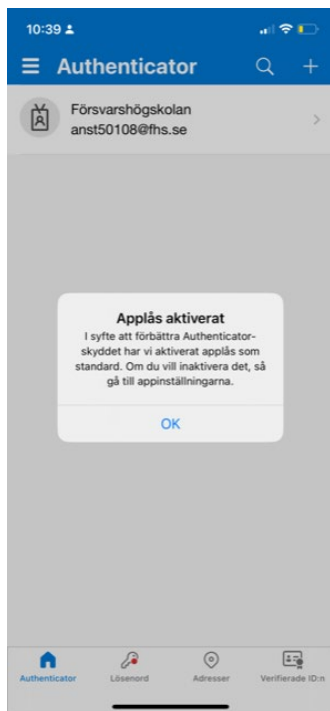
10:39

Authenticator

Försvarshögskolan
anst50108@fhs.se

Applås aktiverat
I syfte att förbättra Authenticator-skyddet har vi aktiverat applås som standard. Om du vill inaktivera det, så gå till appinställningarna.

OK

Authenticator
Lösenord
Adresser
Verifierade ID:n